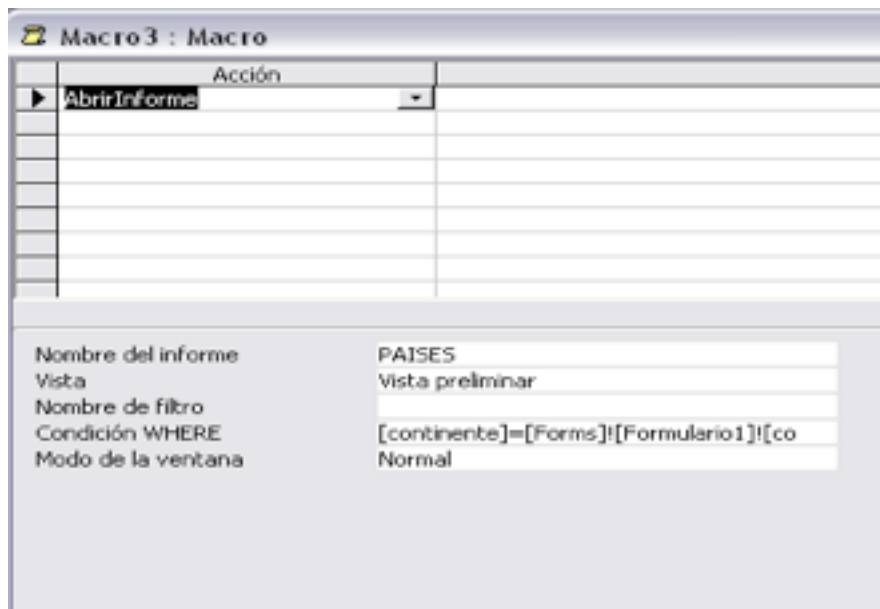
Macro3 : Macro

| Acción | |
|---|---|
| AbrirInforme | |

| | |
|---|---|
| Nombre del informe | PAISES |
| Vista | Vista preliminar |
| Nombre de filtro | |
| Condición WHERE | [continente]=[Forms]![Formulario1]![co |
| Modo de la ventana | Normal |